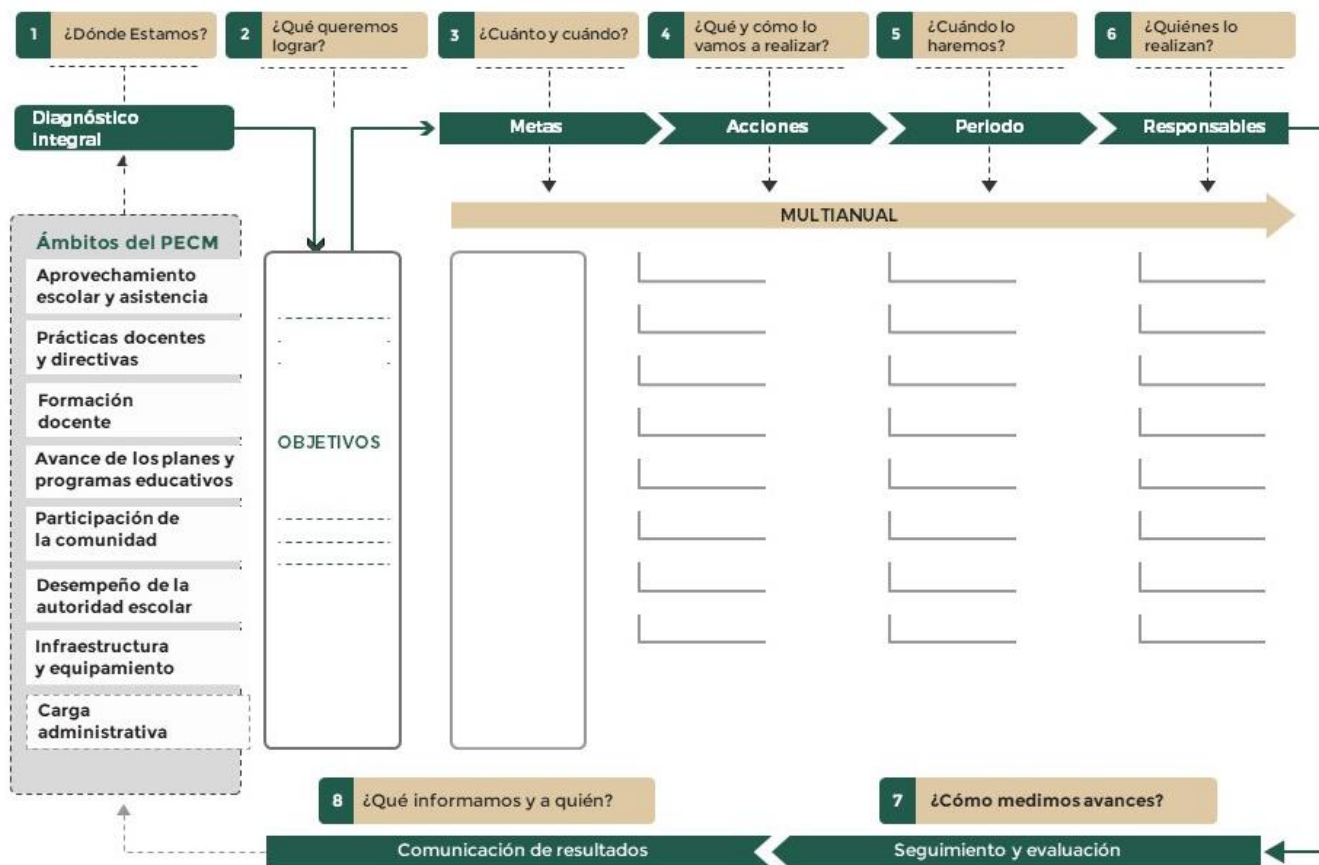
1 ¿Dónde Estamos?

2 ¿Qué queremos lograr?

3 ¿Cuánto y cuándo?

4 ¿Qué y cómo lo vamos a realizar?

5 ¿Cuándo lo haremos?

6 ¿Quiénes lo realizan?

Diagnóstico Integral

Metas

Acciones

Periodo

Responsables

MULTIANUAL

Ámbitos del PECM

Aprovechamiento escolar y asistencia

Prácticas docentes y directivas

Formación docente

Avance de los planes y programas educativos

Participación de la comunidad

Desempeño de la autoridad escolar

Infraestructura y equipamiento

Carga administrativa

OBJETIVOS

8 ¿Qué informamos y a quién?

7 ¿Cómo medimos avances?

Comunicación de resultados

Seguimiento y evaluación